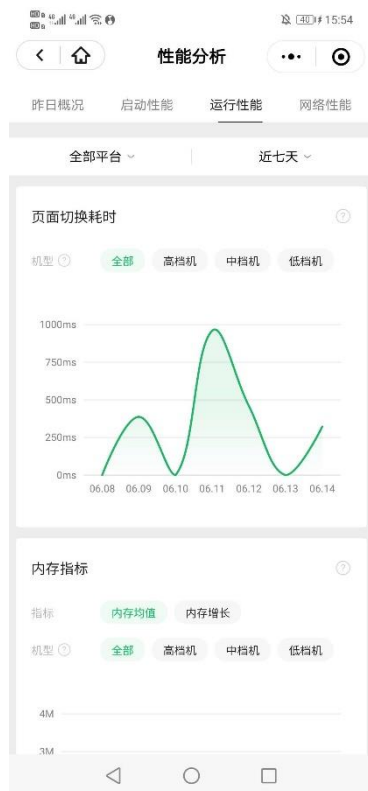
15:54

性能分析

昨日概况 启动性能 运行性能 网络性能

全部平台 近七天

页面切换耗时

机型 全部 高档机 中档机 低档机

1000ms
750ms
500ms
250ms
0ms
06.08 06.09 06.10 06.11 06.12 06.13 06.14

内存指标

指标 内存均值 内存增长

机型 全部 高档机 中档机 低档机

4M
3M